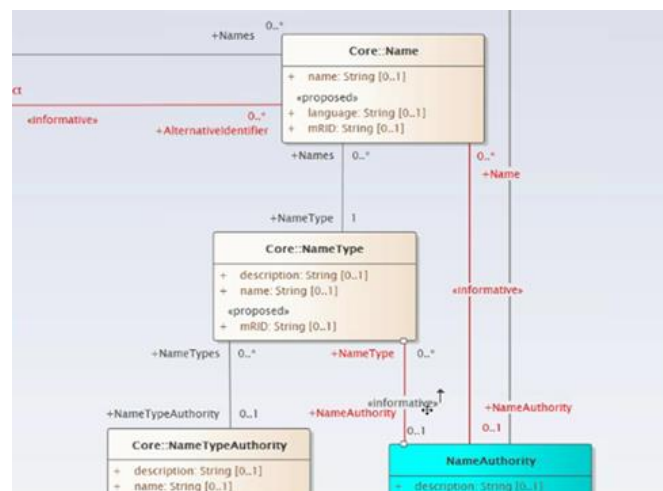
+Names 0..*

Core::Name

+ name: String [0..1]

«proposed»

+ language: String [0..1]

+ mRID: String [0..1]

ct

«informative»

0..*

+AlternativeIdentifier

+Names 0..*

0..*

+Name

+NameType 1

Core::NameType

+ description: String [0..1]

+ name: String [0..1]

«proposed»

+ mRID: String [0..1]

«informative»

+NameTypes 0..*

+NameType 0..*

+NameTypeAuthority 0..1

+NameAuthority

«informative»

+NameAuthority

0..1

0..1

Core::NameTypeAuthority

+ description: String [0..1]

+ name: String [0..1]

NameAuthority

+ description: String [0..1]